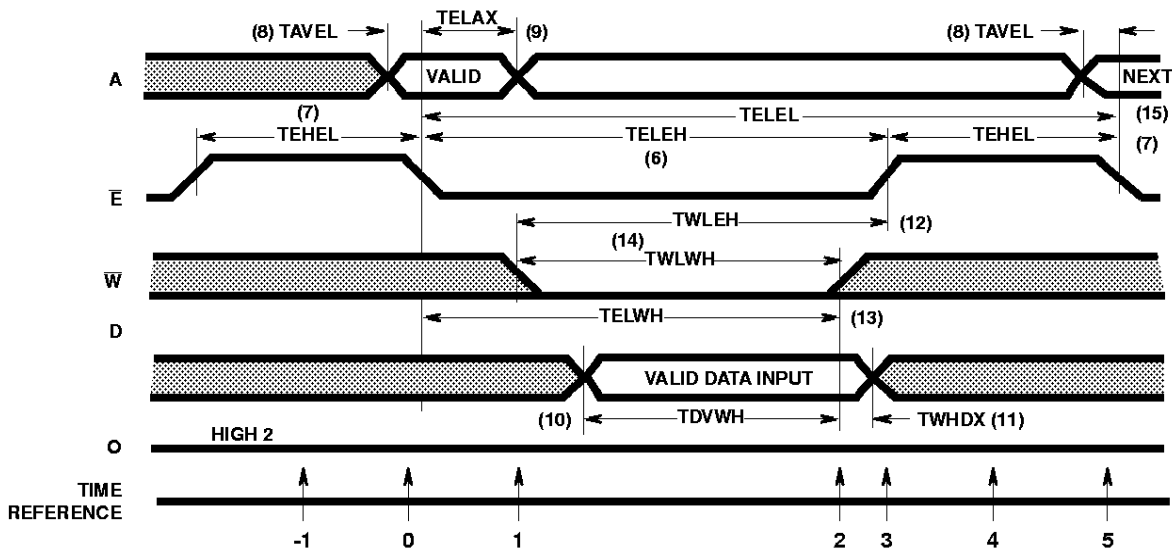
(8) TAVEL
TELAX
(9)
(8) TAVEL
A
VALID
NEXT
(7)
TELEL
(15)
TEHEL
TELEH
TEHEL
(6)
(7)
$\overline{E}$
TWLEH
(12)
(14)
TWLWH
$\overline{W}$
D
TELWH
(13)
VALID DATA INPUT
(10)
TDVWH
TWHDX (11)
O
HIGH 2
TIME
REFERENCE
-1
0
1
2
3
4
5